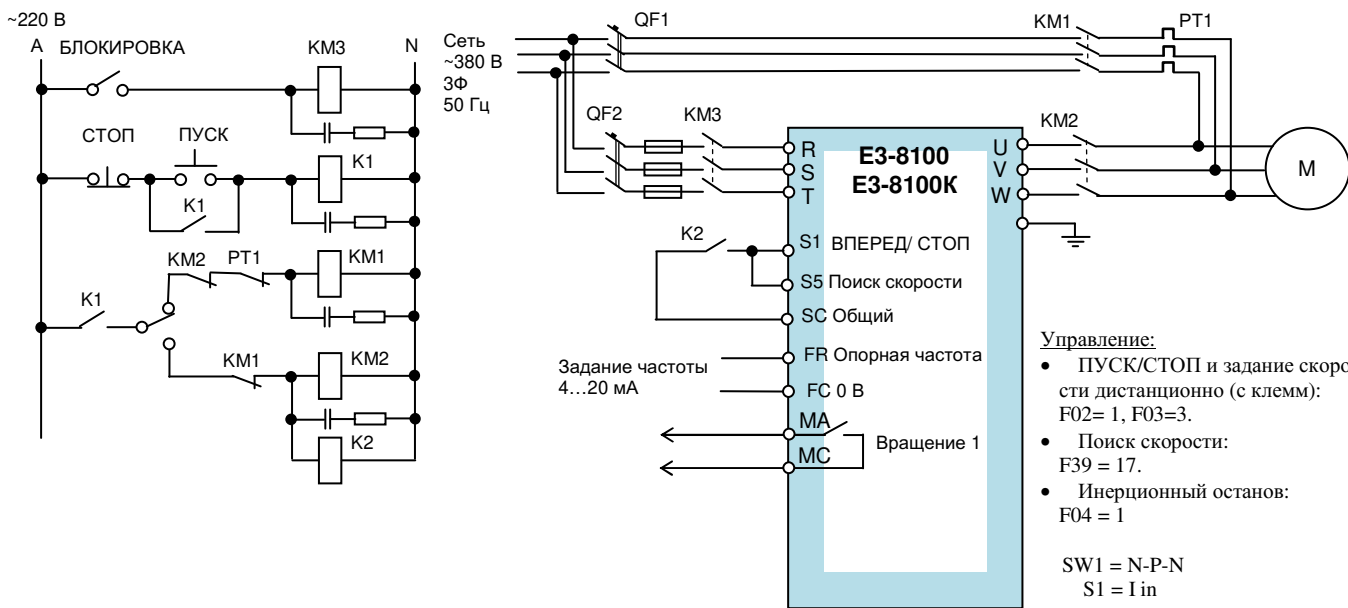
~220 В
A БЛОКИРОВКА KM3 N

СТОП ПУСК
K1
K1

KM2 PT1 KM1
K1

KM1 KM2
K2

Сеть
~380 В
3Ф
50 Гц

QF1 KM1 PT1

QF2 KM3 KM2

R
S
T
E3-8100
E3-8100K
U
V
W
M

K2
S1 ВПЕРЕД/ СТОП
S5 Поиск скорости
SC Общий
Задание частоты
4…20 мА
FR Опорная частота
FC 0 В
MA
MC
Вращение 1

Управление:
• ПУСК/СТОП и задание скоро сти дистанционно (с клемм): F02= 1, F03=3.
• Поиск скорости: F39 = 17.
• Инерционный останов: F04 = 1

SW1 = N-P-N
S1 = I in